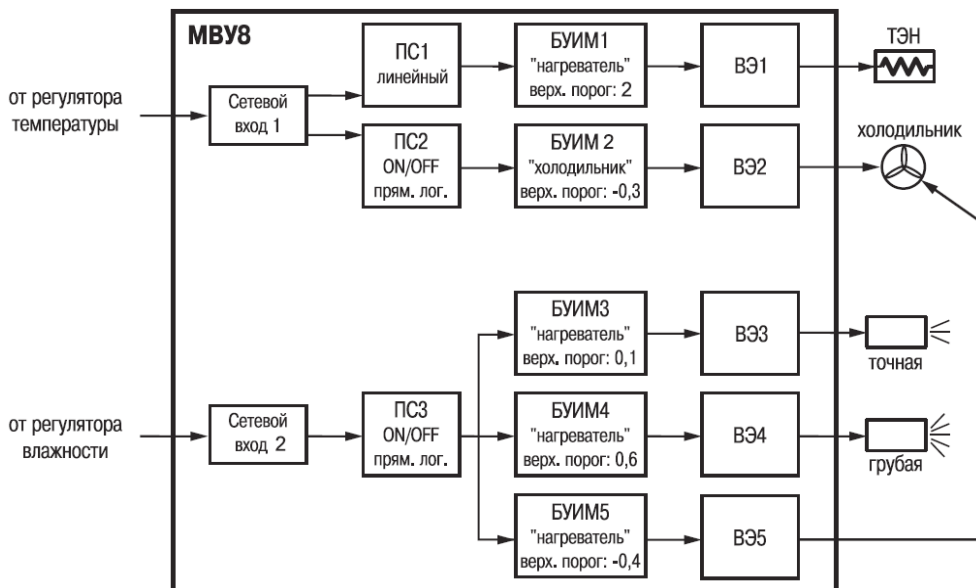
МВУ8

от регулятора температуры

Сетевой вход 1

ПС1 линейный

БУИМ1 "нагреватель" верх. порог: 2

ВЭ1

ТЭН

ПС2 ON/OFF прям. лог.

БУИМ 2 "холодильник" верх. порог: -0,3

ВЭ2

холодильник

от регулятора влажности

Сетевой вход 2

ПС3 ON/OFF прям. лог.

БУИМ3 "нагреватель" верх. порог: 0,1

ВЭ3

точная

БУИМ4 "нагреватель" верх. порог: 0,6

ВЭ4

грубая

БУИМ5 "нагреватель" верх. порог: -0,4

ВЭ5